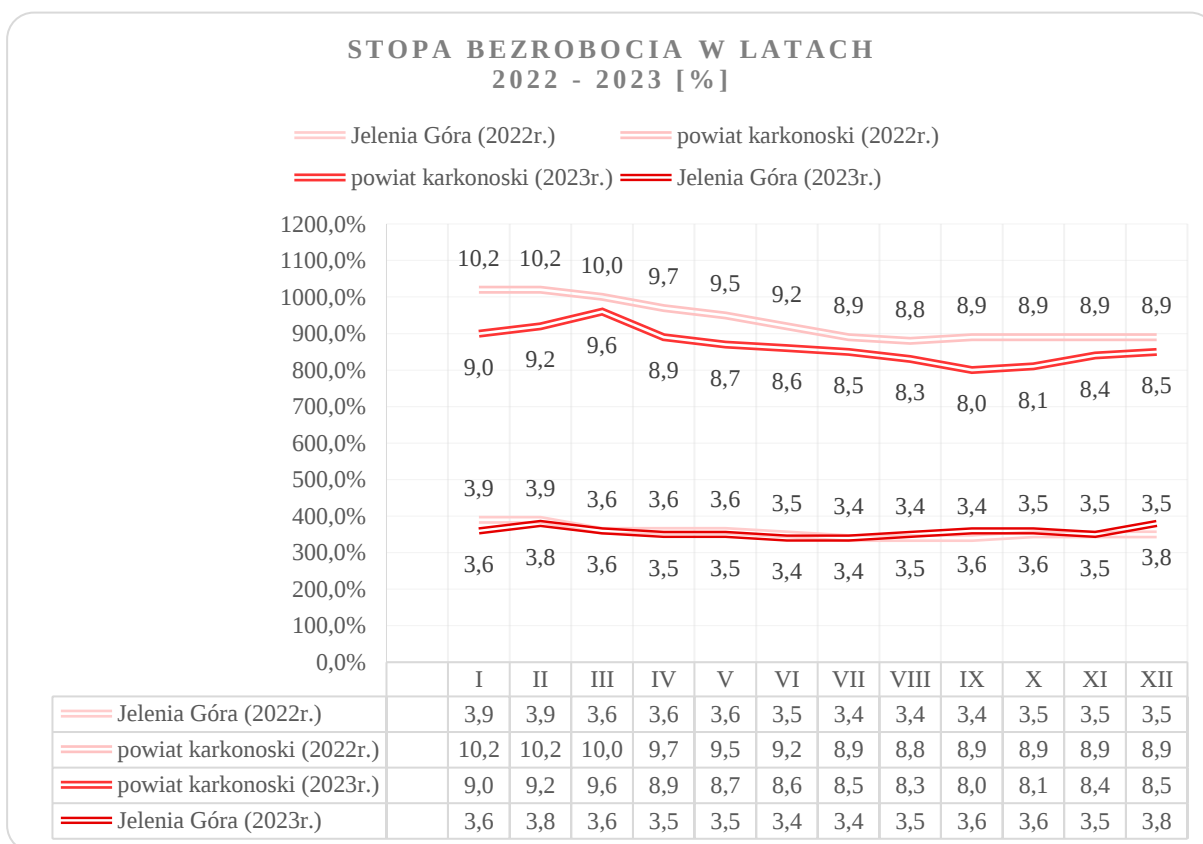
STOPA BEZROBOCIA W LATACH
2022 - 2023 [%]

Jelenia Góra (2022r.)
powiat karkonoski (2022r.)
powiat karkonoski (2023r.)
Jelenia Góra (2023r.)

1200,0%
1100,0%
1000,0%
900,0%
800,0%
700,0%
600,0%
500,0%
400,0%
300,0%
200,0%
100,0%
0,0%

10,2 10,2 10,0 9,7 9,5 9,2 8,9 8,8 8,9 8,9 8,9 8,9
9,0 9,2 9,6 8,9 8,7 8,6 8,5 8,3 8,0 8,1 8,4 8,5
3,9 3,9 3,6 3,6 3,6 3,5 3,4 3,4 3,4 3,5 3,5 3,5
3,6 3,8 3,6 3,5 3,5 3,4 3,4 3,5 3,6 3,6 3,5 3,8

| | I | II | III | IV | V | VI | VII | VIII | IX | X | XI | XII |
|---|---|---|---|---|---|---|---|---|---|---|---|---|
| Jelenia Góra (2022r.) | 3,9 | 3,9 | 3,6 | 3,6 | 3,6 | 3,5 | 3,4 | 3,4 | 3,4 | 3,5 | 3,5 | 3,5 |
| powiat karkonoski (2022r.) | 10,2 | 10,2 | 10,0 | 9,7 | 9,5 | 9,2 | 8,9 | 8,8 | 8,9 | 8,9 | 8,9 | 8,9 |
| powiat karkonoski (2023r.) | 9,0 | 9,2 | 9,6 | 8,9 | 8,7 | 8,6 | 8,5 | 8,3 | 8,0 | 8,1 | 8,4 | 8,5 |
| Jelenia Góra (2023r.) | 3,6 | 3,8 | 3,6 | 3,5 | 3,5 | 3,4 | 3,4 | 3,5 | 3,6 | 3,6 | 3,5 | 3,8 |